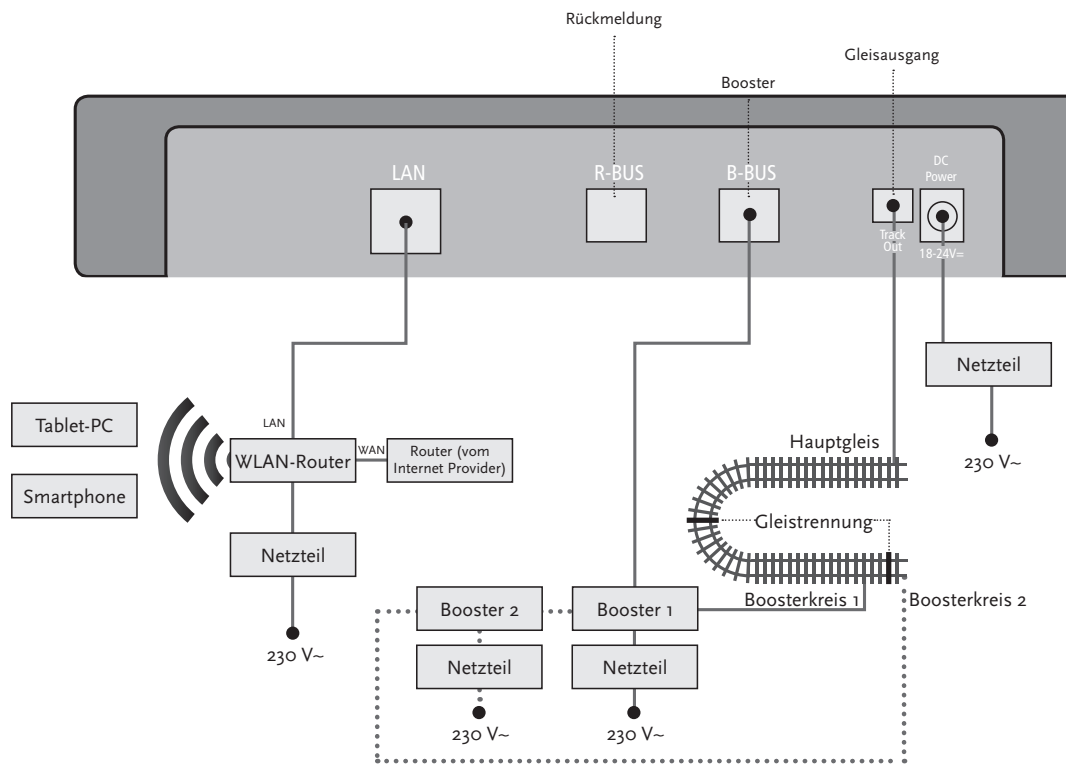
Rückmeldung

Gleisausgang

Booster

LAN

R-BUS

B-BUS

DC Power

Track Out

18-24V=

Netzteil

230 V~

Tablet-PC

Smartphone

LAN

WLAN-Router

WAN

Router (vom Internet Provider)

Hauptgleis

Gleistrennung

Netzteil

230 V~

Booster 2

Booster 1

Boosterkreis 1

Boosterkreis 2

Netzteil

Netzteil

230 V~

230 V~